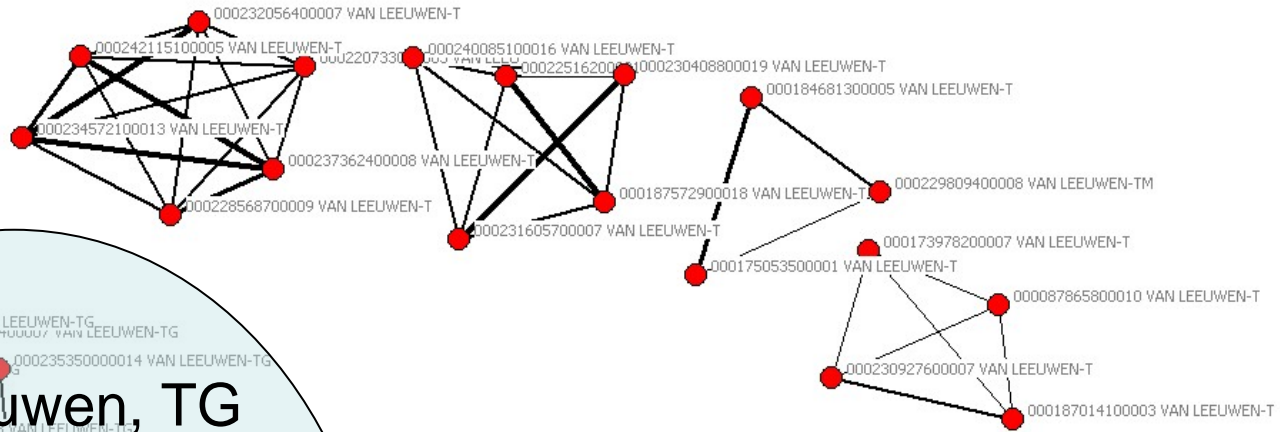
000232056400007 VAN LEEUWEN-T
000242115100005 VAN LEEUWEN-T
0002207330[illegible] VAN LEEU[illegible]
000240085100016 VAN LEEUWEN-T
00022516200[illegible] 000230408800019 VAN LEEUWEN-T
000184681300005 VAN LEEUWEN-T
000234572100013 VAN LEEUWEN-T
000237362400008 VAN LEEUWEN-T
000187572900018 VAN LEEUWEN-T
000229809400008 VAN LEEUWEN-TM
000228568700009 VAN LEEUWEN-T
000231605700007 VAN LEEUWEN-T
000173978200007 VAN LEEUWEN-T
000175053500001 VAN LEEUWEN-T
LEEUWEN-TG
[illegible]400007 VAN LEEUWEN-TG
000087865800010 VAN LEEUWEN-T
000235350000014 VAN LEEUWEN-TG
000230927600007 VAN LEEUWEN-T
uwen, TG
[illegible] VAN LEEUWEN-TG
000187014100003 VAN LEEUWEN-T